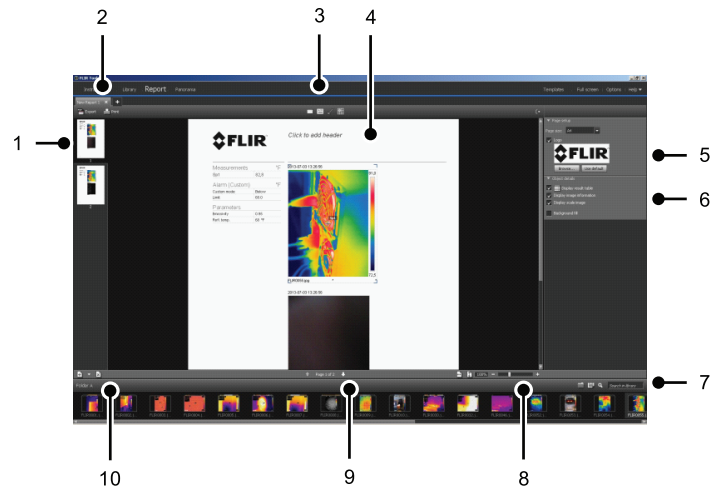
1
2
3
4
5
6
7
8
9
10

Library Report Panorama
Templates Full screen Options Help

FLIR
Click to add header

Measurements
Alarm (Custom)
Parameters

Display image information
Display visual image
Background fill

Page 1 of 2